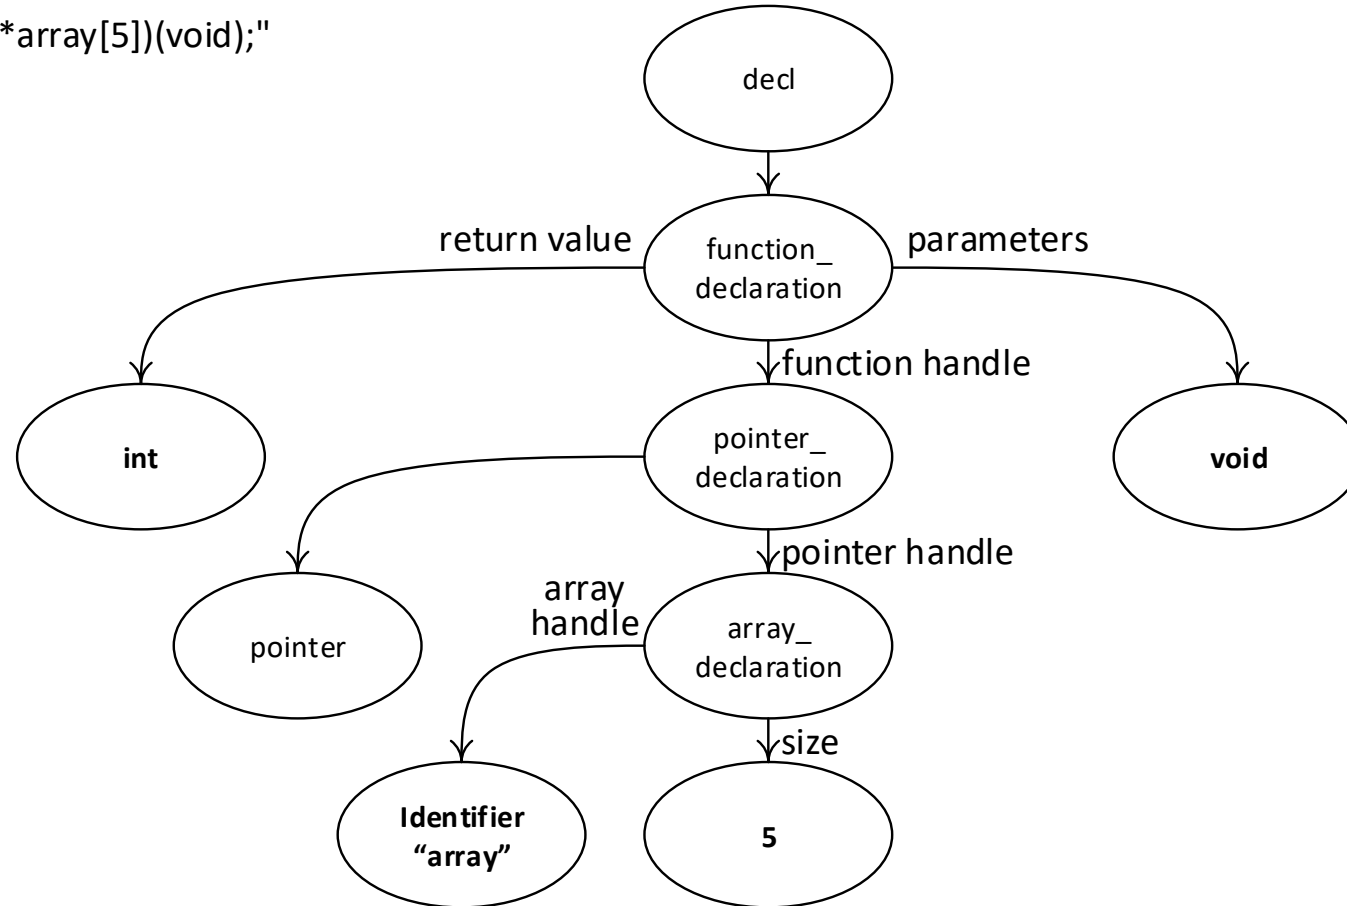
*array[5])(void);"

decl

return value

function_ declaration

parameters

function handle

int

pointer_ declaration

void

pointer handle

pointer

array handle

array_ declaration

size

Identifier "array"

5